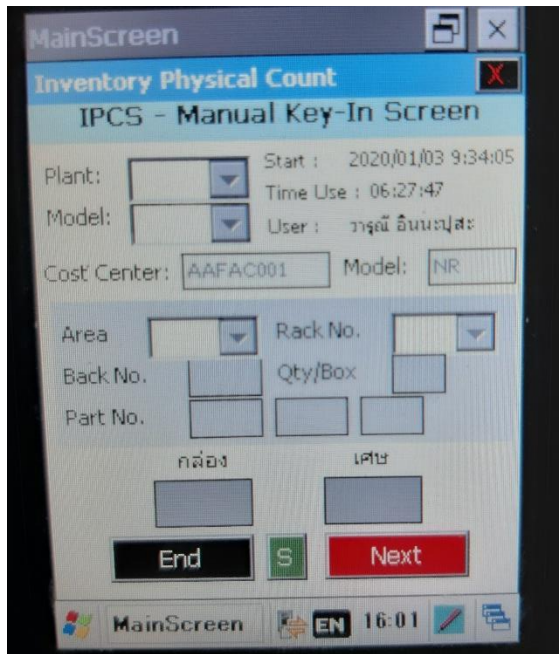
MainScreen

Inventory Physical Count

X

IPCS - Manual Key-In Screen

Plant:

Model:

Start : 2020/01/03 9:34:05

Time Use : 06:27:47

User : วารุณี อินนะปุสะ

Cost Center: AAFAC001

Model: NR

Area

Rack No.

Back No.

Qty/Box

Part No.

กล่อง

เศษ

End

S

Next

MainScreen

EN

16:01